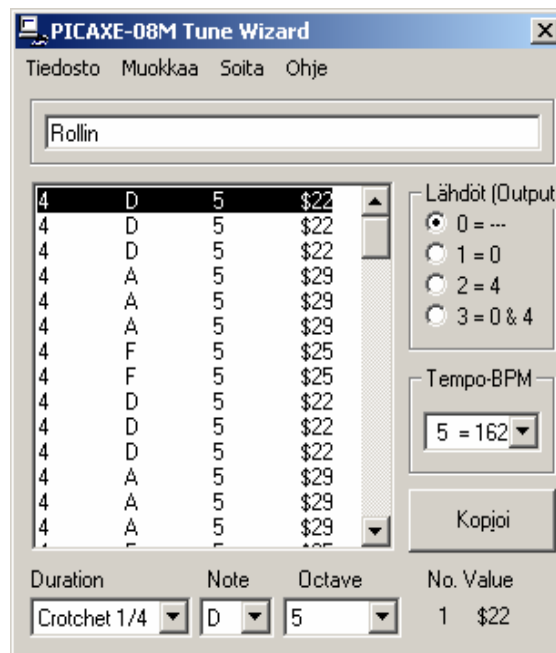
PICAXE-08M Tune Wizard

Tiedosto Muokkaa Soita Ohje

Rollin

| | | | |
|---|---|---|---|
| 4 | D | 5 | \$22 |
| 4 | D | 5 | \$22 |
| 4 | D | 5 | \$22 |
| 4 | A | 5 | \$29 |
| 4 | A | 5 | \$29 |
| 4 | A | 5 | \$29 |
| 4 | F | 5 | \$25 |
| 4 | F | 5 | \$25 |
| 4 | D | 5 | \$22 |
| 4 | D | 5 | \$22 |
| 4 | D | 5 | \$22 |
| 4 | A | 5 | \$29 |
| 4 | A | 5 | \$29 |
| 4 | A | 5 | \$29 |

Lähdöt (Output
0 = ---
1 = 0
2 = 4
3 = 0 & 4

Tempo-BPM
5 = 162

Kopioi

Duration Note Octave No. Value
Crotchet 1/4 D 5 1 \$22